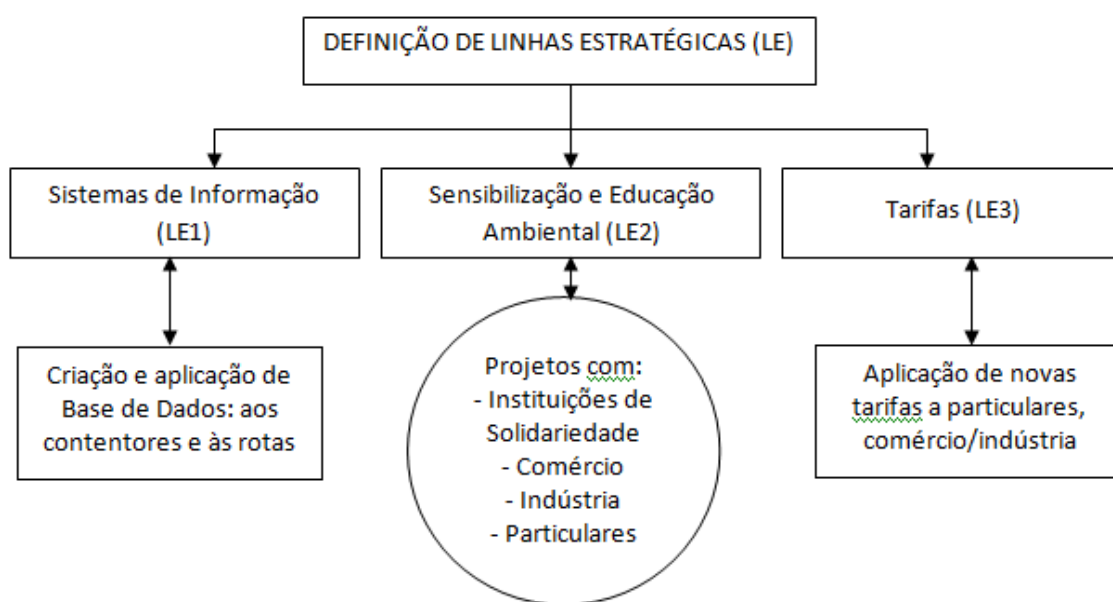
DEFINIÇÃO DE LINHAS ESTRATÉGICAS (LE)

Sistemas de Informação (LE1)

Sensibilização e Educação Ambiental (LE2)

Tarifas (LE3)

Criação e aplicação de Base de Dados: aos contentores e às rotas

Projetos com:
- Instituições de Solidariedade
- Comércio
- Indústria
- Particulares

Aplicação de novas tarifas a particulares, comércio/indústria